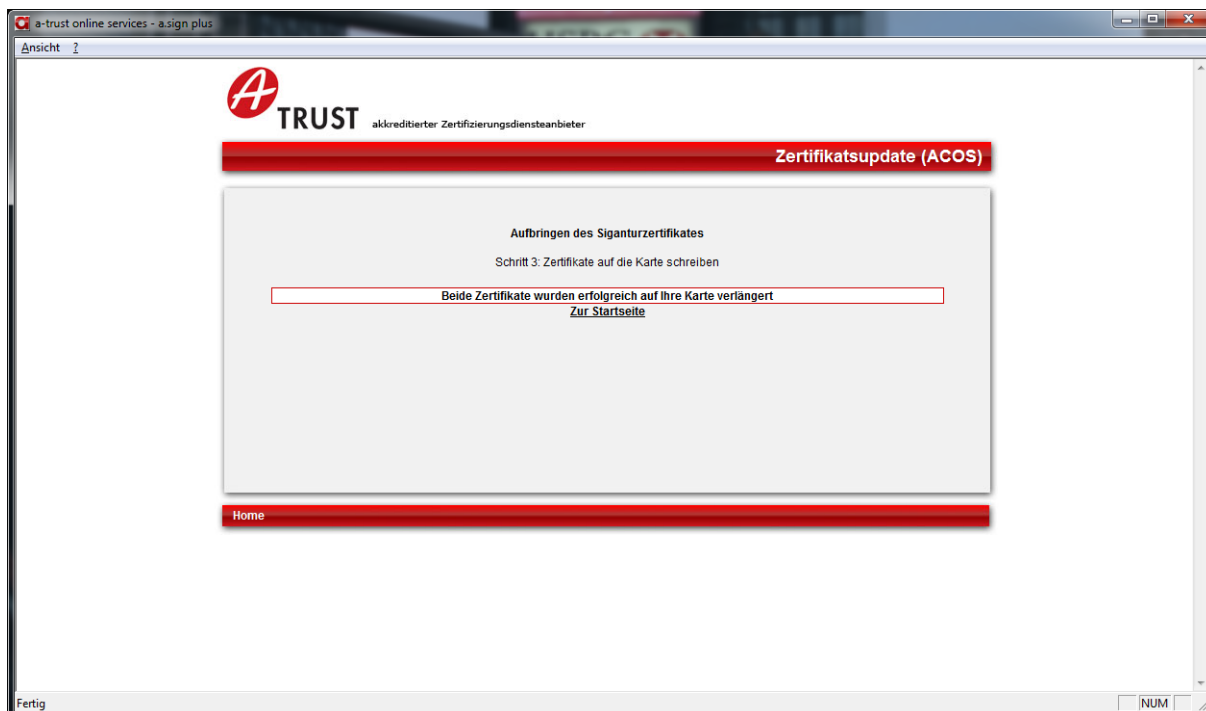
a-trust online services - a.sign plus

Ansicht ?

A TRUST akkreditierter Zertifizierungsdiensteanbieter

Zertifikatsupdate (ACOS)

Aufbringen des Siganturzertifikates

Schritt 3: Zertifikate auf die Karte schreiben

Beide Zertifikate wurden erfolgreich auf Ihre Karte verlängert

Zur Startseite

Home

Fertig

NUM